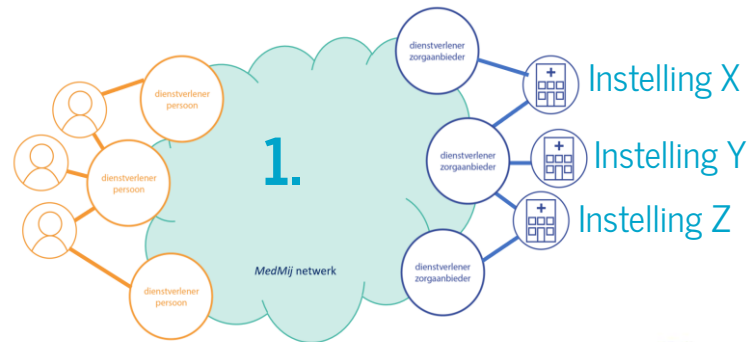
dienstverlener persoon

dienstverlener persoon

dienstverlener persoon

1.

MedMij netwerk

dienstverlener zorgaanbieder

dienstverlener zorgaanbieder

dienstverlener zorgaanbieder

Instelling X

Instelling Y

Instelling Z